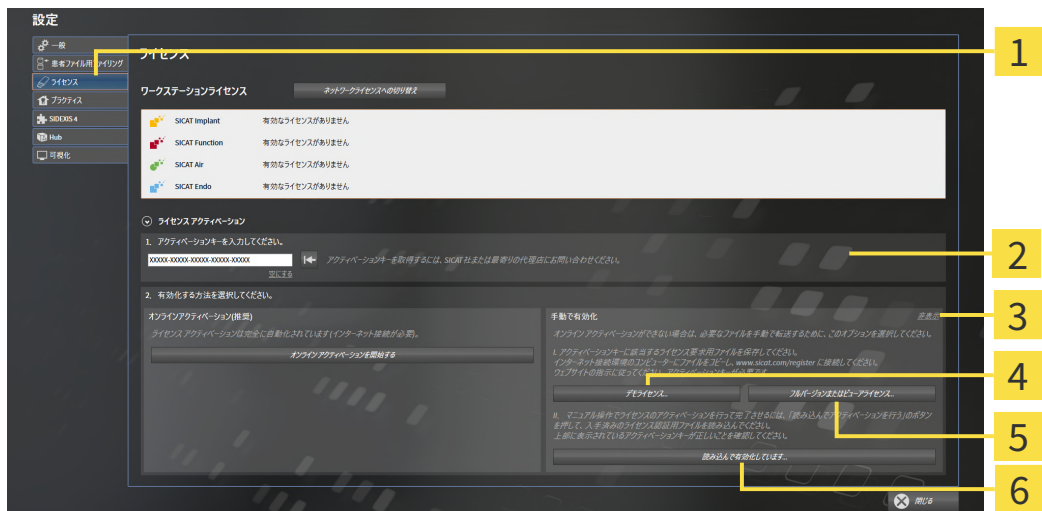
設定

一般
患者ファイル用 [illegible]イリング
ライセンス
プラクティス
SIDEXIS 4
Hub
可視化

ライセンス

ワークステーションライセンス
ネットワークライセンスへの切り替え

| | |
|---|---|
| SICAT Implant | 有効なライセンスがありません |
| SICAT Function | 有効なライセンスがありません |
| SICAT Air | 有効なライセンスがありません |
| SICAT Endo | 有効なライセンスがありません |

ライセンス アクティベーション

1. アクティベーションキーを入力してください。
XXXXX-XXXXX-XXXXX-XXXXX-XXXXX
空にする
アクティベーションキーを取得するには、SICAT 社または最寄りの代理店にお問い合わせください。

2. 有効化する方法を選択してください。

オンラインアクティベーション(推奨)
ライセンス アクティベーションは完全に自動化されています(インターネット接続が必要)。
オンラインアクティベーションを開始する

手動で有効化
非表示
オンライン アクティベーションができない場合は、必要なファイルを手動で転送するために、このオプションを選択してください。
I. アクティベーションキーに該当するライセンス要求用ファイルを保存してください。
インターネット接続環境のコンピューターにファイルをコピーし、www.sicat.com/register に接続してください。
ウェブサイトの指示に従ってください。アクティベーションキーが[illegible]
デモライセンス...
フルバージョンまたはビューアライセンス...
II. マニュアル操作でライセンスのアクティベーションを行って完了させるには、「読み込んでアクティベーションを行う」のボタンを押して、入手済みのライセンス認証用ファイルを読み込んでください。
上部に表示されているアクティベーションキーが正しいことを確認してください。
読み込んで有効化しています...

閉じる

1
2
3
4
5
6